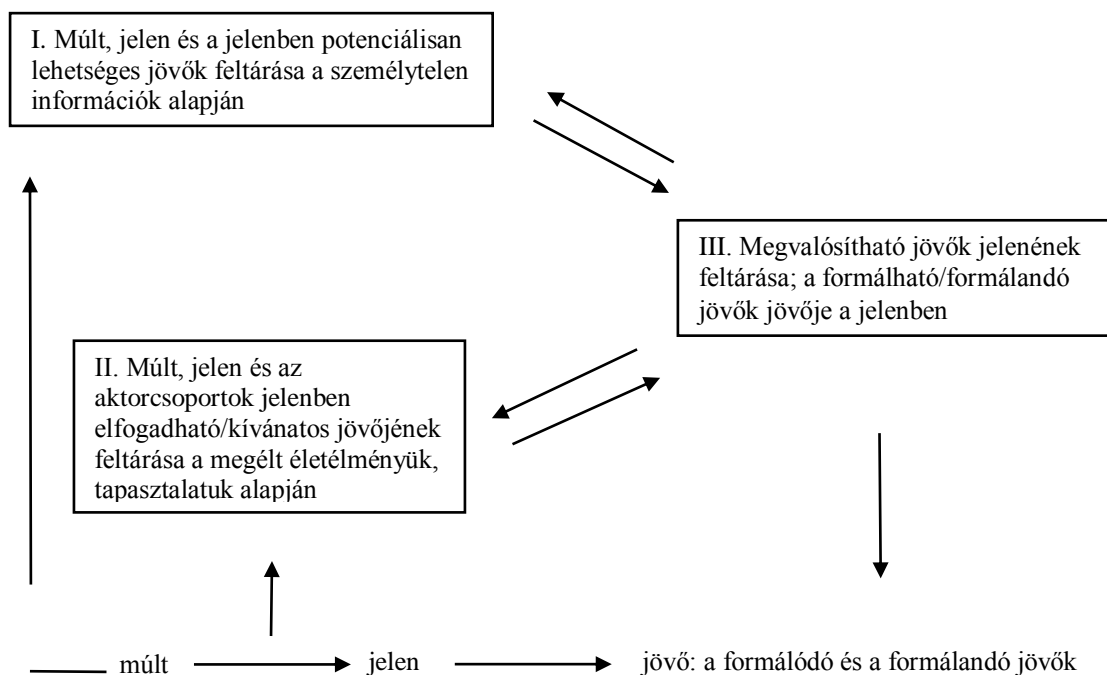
I. Múlt, jelen és a jelenben potenciálisan lehetséges jövők feltárása a személytelen információk alapján

III. Megvalósítható jövők jelenének feltárása; a formálható/formálandó jövők jövője a jelenben

II. Múlt, jelen és az aktorcsoportok jelenben elfogadható/kívánatos jövőjének feltárása a megélt életélményük, tapasztalatuk alapján

múlt jelen jövő: a formálódó és a formálandó jövők